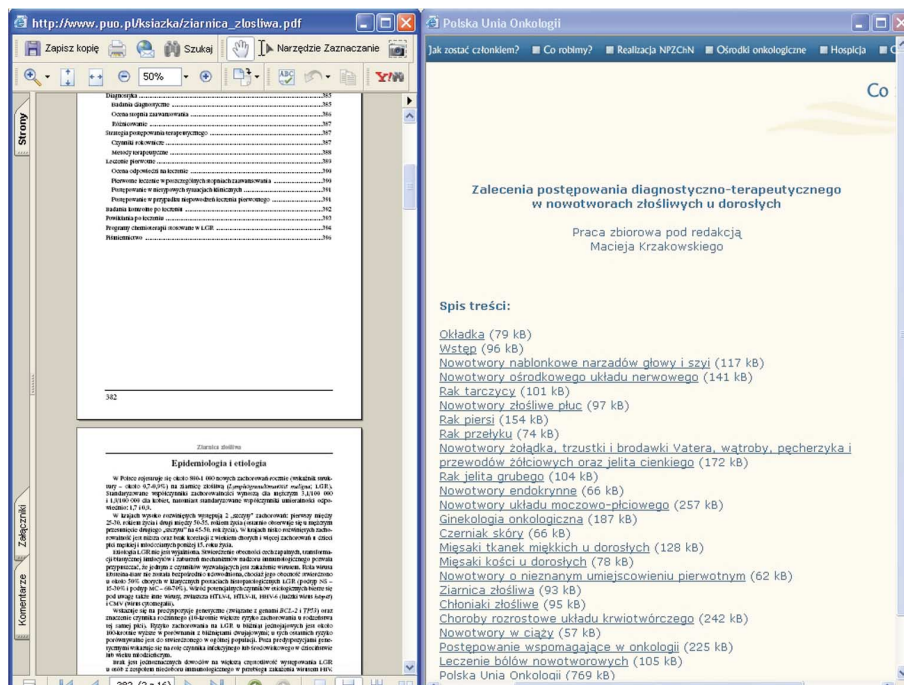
http://www.puo.pl/ksiazka/ziarnica_zlosliwa.pdf

Zapisz kopię Szukaj Narzędzie Zaznaczanie

50%

Strony

Diagnostyka ....................................................385
Badania diagnostyczne ....................................385
Ocena stopnia zaawansowania ....................................386
Różnicowanie ....................................387
Strategia postępowania terapeutycznego ....................................387
Czynniki rokownicze ....................................387
Metody terapeutyczne ....................................388
Leczenie pierwotne ....................................389
Ocena odpowiedzi na leczenie ....................................390
Pierwotne leczenie w poszczególnych stopniach zaawansowania ....................................390
Postępowanie w niektórych sytuacjach klinicznych ....................................391
Postępowanie w przypadku niepowodzeń leczenia pierwotnego ....................................391
Badania kontrolne po leczeniu ....................................392
Powikłania po leczeniu ....................................393
Programy chemioterapii stosowane w LGR ....................................394
Piśmiennictwo ....................................396

382

Ziarnica złośliwa

Epidemiologia i etiologia

W Polsce rejestruje się około 800-1 000 nowych zachorowań rocznie (wskaźnik struktury – około 0,7-0,9%) na ziarnicę złośliwą (Lymphogranulomatosis maligna; LGR). Standaryzowane współczynniki zachorowalności wynoszą dla mężczyzn 3,1/100 000 i 1,8/100 000 dla kobiet, natomiast standaryzowane współczynniki umieralności odpowiednio: 1,7 i 0,9.

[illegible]

Załączniki

Komentarze

382 (2 z 16)

Polska Unia Onkologii

Jak zostać członkiem? Co robimy? Realizacja NPZChN Ośrodki onkologiczne Hospicja

Co

Zalecenia postępowania diagnostyczno-terapeutycznego w nowotworach złośliwych u dorosłych

Praca zbiorowa pod redakcją Macieja Krzakowskiego

Spis treści:

Okładka (79 kB)
Wstęp (96 kB)
Nowotwory nabłonkowe narządów głowy i szyi (117 kB)
Nowotwory ośrodkowego układu nerwowego (141 kB)
Rak tarczycy (101 kB)
Nowotwory złośliwe płuc (97 kB)
Rak piersi (154 kB)
Rak przełyku (74 kB)
Nowotwory żołądka, trzustki i brodawki Vatera, wątroby, pęcherzyka i przewodów żółciowych oraz jelita cienkiego (172 kB)
Rak jelita grubego (104 kB)
Nowotwory endokrynne (66 kB)
Nowotwory układu moczowo-płciowego (257 kB)
Ginekologia onkologiczna (187 kB)
Czerniak skóry (66 kB)
Mięsaki tkanek miękkich u dorosłych (128 kB)
Mięsaki kości u dorosłych (78 kB)
Nowotwory o nieznanym umiejscowieniu pierwotnym (62 kB)
Ziarnica złośliwa (93 kB)
Chłoniaki złośliwe (95 kB)
Choroby rozrostowe układu krwiotwórczego (242 kB)
Nowotwory w ciąży (57 kB)
Postępowanie wspomagające w onkologii (225 kB)
Leczenie bólów nowotworowych (105 kB)
Polska Unia Onkologii (769 kB)